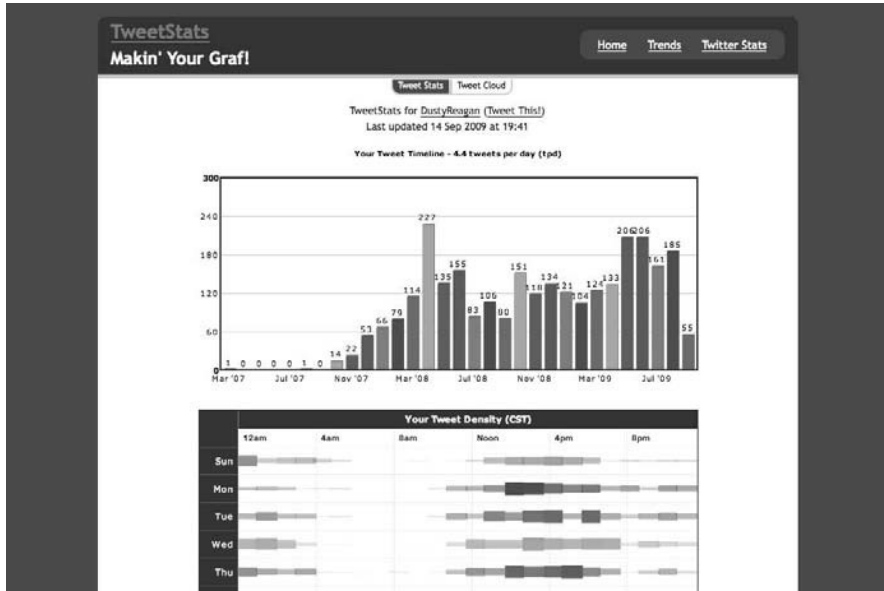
TweetStats
Makin' Your Graf!

Home Trends Twitter Stats

Tweet Stats Tweet Cloud

TweetStats for DustyReagan (Tweet This!)
Last updated 14 Sep 2009 at 19:41

Your Tweet Timeline - 4.4 tweets per day (tpd)

300
240
180
120
60
0

1 0 0 0 0 0 1 0 14 22 53 66 79 114 227 135 155 83 105 80 151 118 134 121 104 124 133 206 206 161 185 55

Mar '07 Jul '07 Nov '07 Mar '08 Jul '08 Nov '08 Mar '09 Jul '09

Your Tweet Density (CST)

12am 4am 8am Noon 4pm 8pm

Sun
Mon
Tue
Wed
Thu